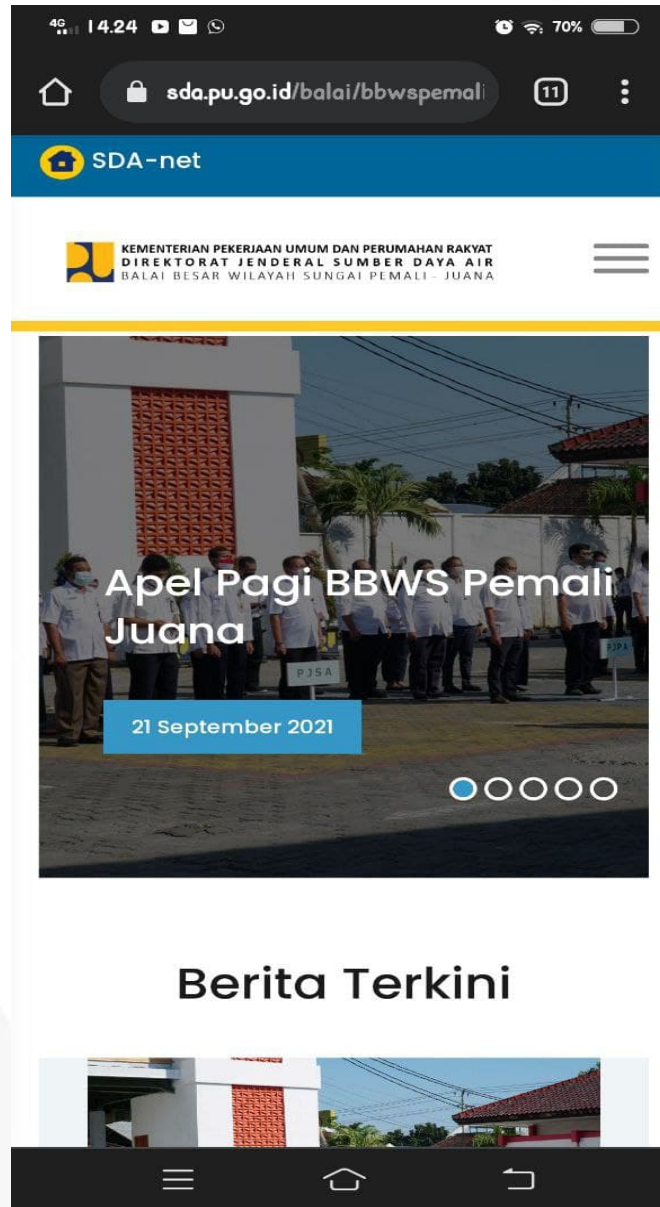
4G 14.24 70%

sda.pu.go.id/balai/bbwspemali

11

SDA-net

KEMENTERIAN PEKERJAAN UMUM DAN PERUMAHAN RAKYAT
DIREKTORAT JENDERAL SUMBER DAYA AIR
BALAI BESAR WILAYAH SUNGAI PEMALI - JUANA

Apel Pagi BBWS Pemali Juana

PJSA

21 September 2021

Berita Terkini